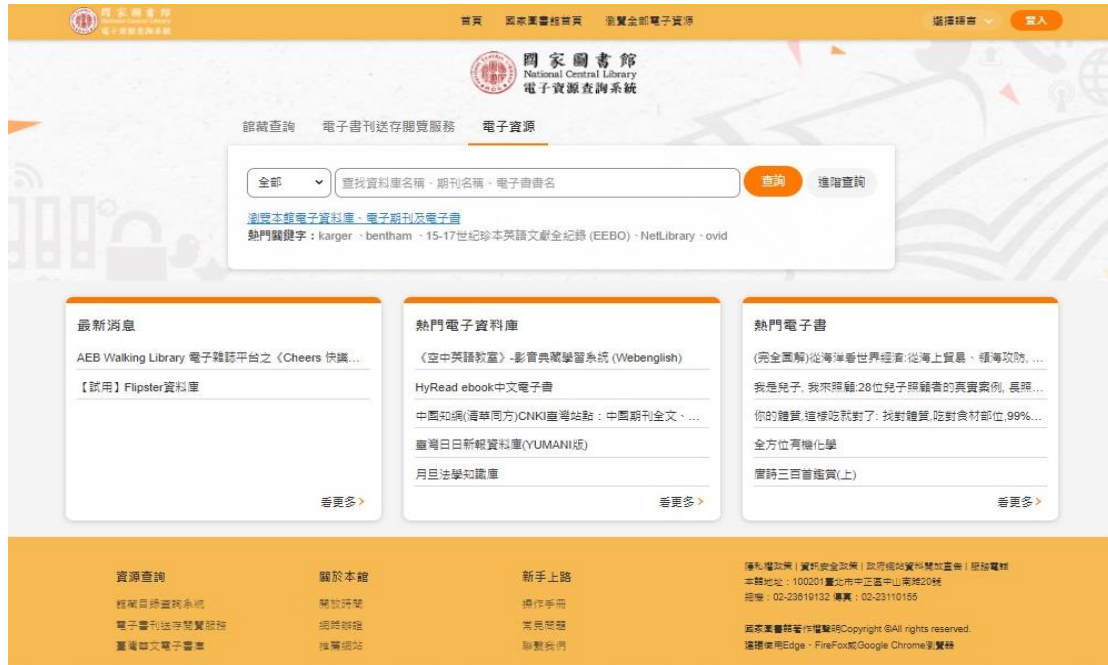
國家圖書館 National Central Library 電子資源查詢系統

首頁　國家圖書館首頁　瀏覽全部電子資源

選擇語言　登入

國家圖書館
National Central Library
電子資源查詢系統

館藏查詢　電子書刊送存閱覽服務　電子資源

全部　查找資料庫名稱、期刊名稱、電子書書名　查詢　進階查詢

瀏覽本館電子資料庫、電子期刊及電子書
熱門關鍵字：karger 、bentham 、15-17世紀珍本英語文獻全紀錄 (EEBO)、NetLibrary、ovid

最新消息
AEB Walking Library 電子雜誌平台之《Cheers 快識...
【試用】Flipster資料庫
看更多>

熱門電子資料庫
《空中英語教室》-影音典藏學習系統 (Webenglish)
HyRead ebook中文電子書
中國知網(清華同方)CNKI臺灣站點：中國期刊全文、...
臺灣日日新報資料庫(YUMANI版)
月旦法學知識庫
看更多>

熱門電子書
(完全圖解)從海洋看世界經濟:從海上貿易、領海攻防, ...
我是兒子, 我來照顧:28位兒子照顧者的真實案例, 長照...
你的體質,這樣吃就對了: 找對體質,吃對食材部位,99%...
全方位有機化學
唐詩三百首鑑賞(上)
看更多>

資源查詢
館藏目錄查詢系統
電子書刊送存閱覽服務
臺灣華文電子書庫

關於本館
開放時間
網路辦證
推薦網站

新手上路
操作手冊
常見問題
聯繫我們

隱私權政策 | 資訊安全政策 | 政府網站資料開放宣告 | 服務電話
本館地址：100201臺北市中正區中山南路20號
總機：02-23619132 傳真：02-23110155

國家圖書館著作權聲明Copyright ©All rights reserved.
建議使用Edge、FireFox或Google Chrome瀏覽器